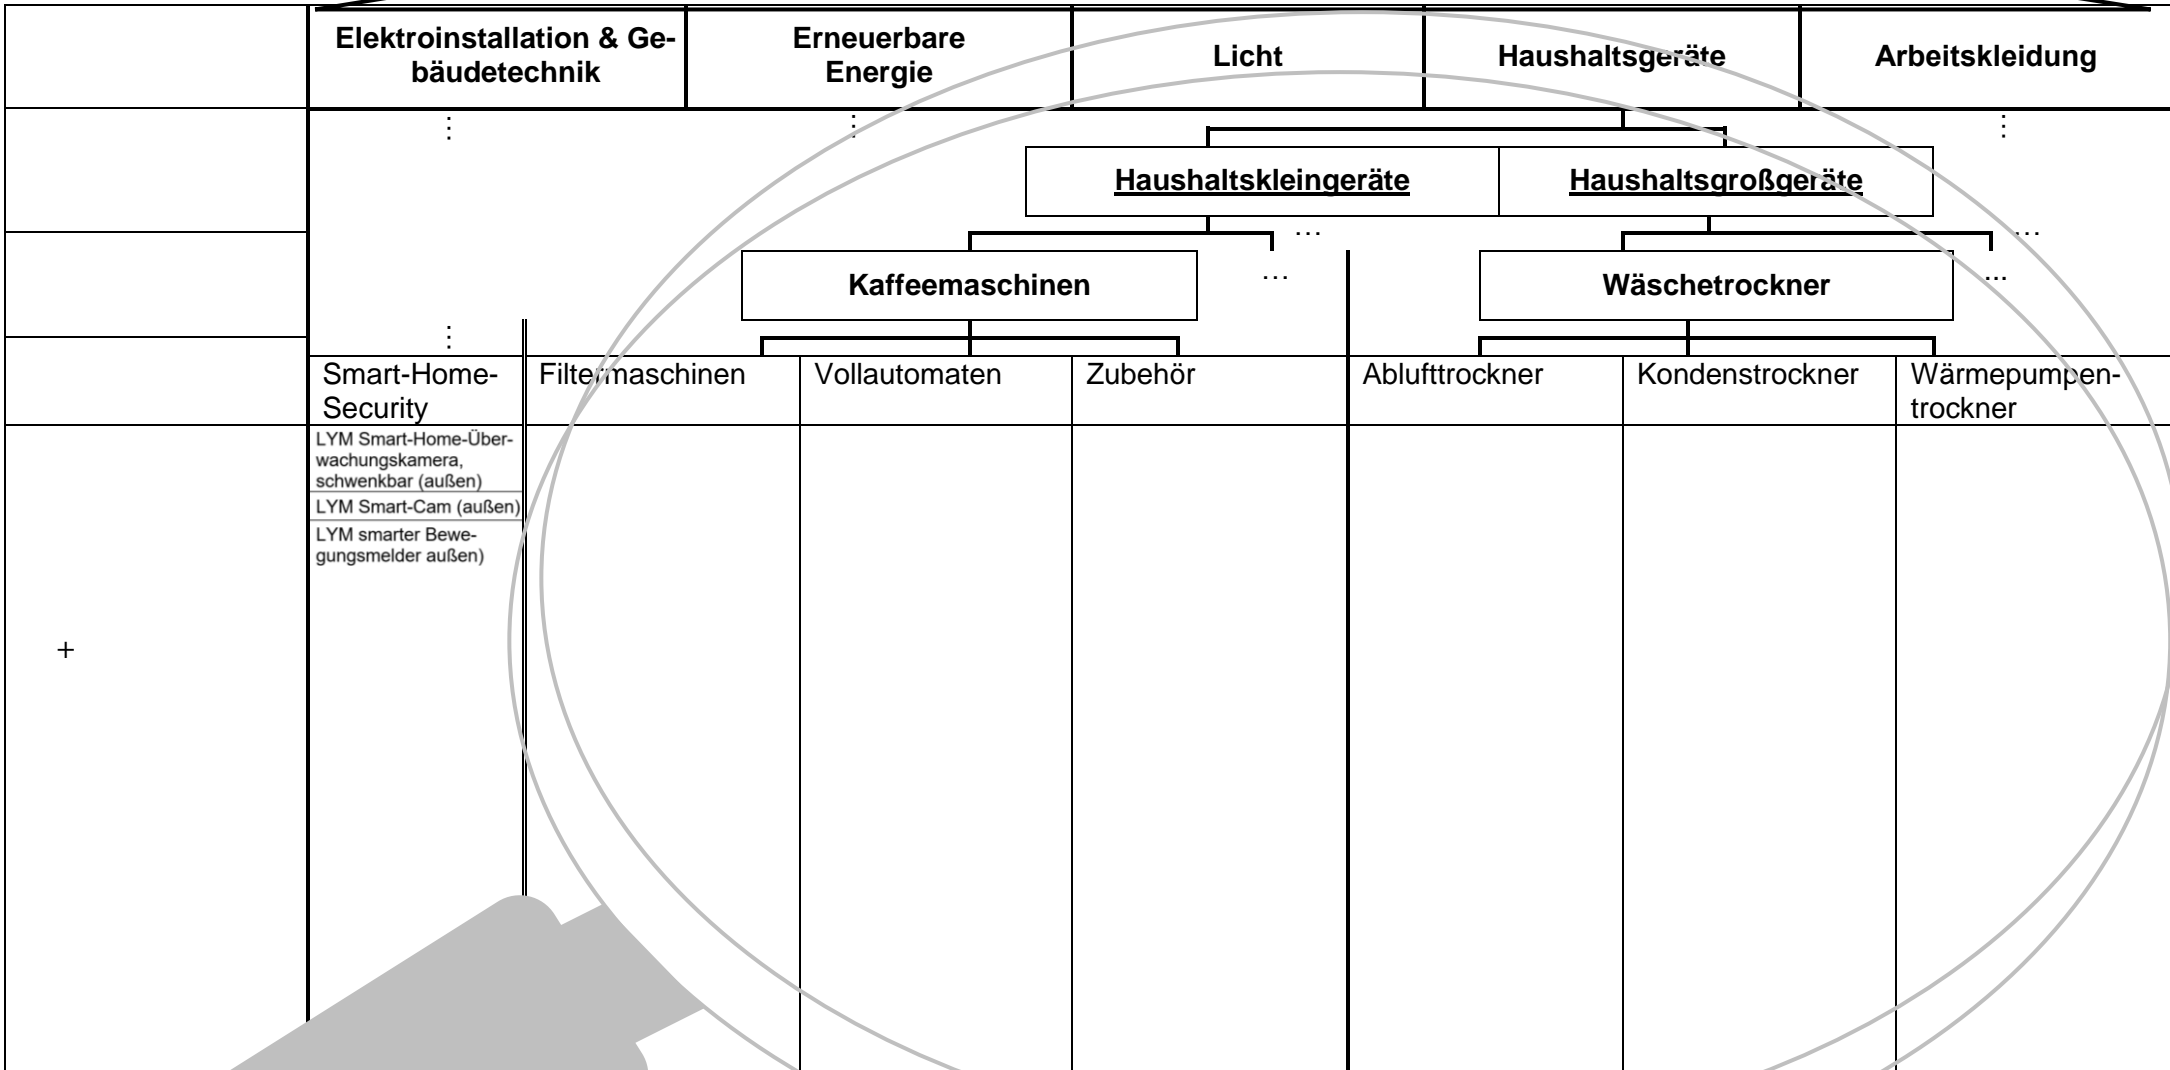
| | Elektroinstallation & Gebäudetechnik | Erneuerbare Energie | Licht | Haushaltsgeräte | Arbeitskleidung |
|---|---|---|---|---|---|

⋮ ⋮ ⋮

Haushaltskleingeräte | Haushaltsgroßgeräte

… …

Kaffeemaschinen … Wäschetrockner ...

⋮

| Smart-Home-Security | Filtermaschinen | Vollautomaten | Zubehör | Ablufttrockner | Kondenstrockner | Wärmepumpentrockner |
|---|---|---|---|---|---|---|
| LYM Smart-Home-Überwachungskamera, schwenkbar (außen)<br>LYM Smart-Cam (außen)<br>LYM smarter Bewegungsmelder außen) | | | | | | |

+